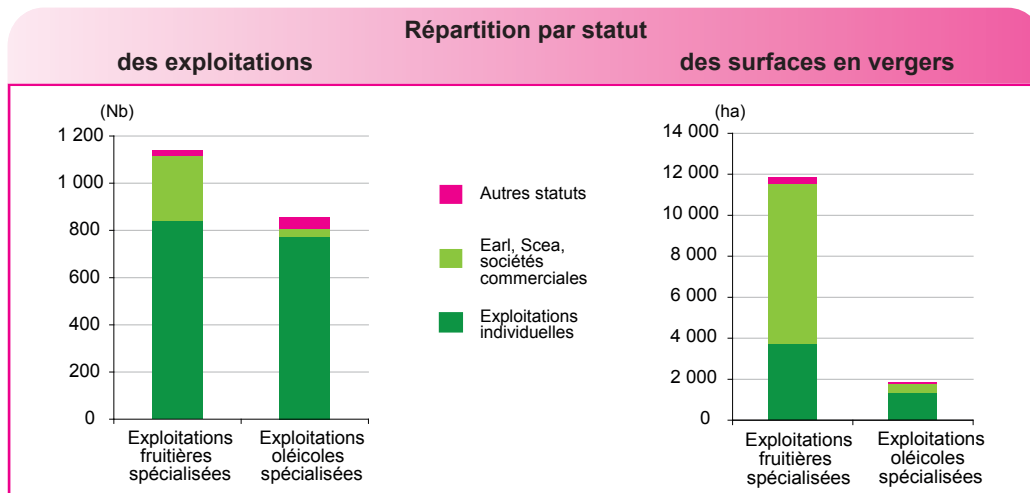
Répartition par statut

des exploitations

des surfaces en vergers

(Nb)
1 200
1 000
800
600
400
200
0

Exploitations fruitières spécialisées
Exploitations oléicoles spécialisées

Autres statuts

Earl, Scea, sociétés commerciales

Exploitations individuelles

(ha)
14 000
12 000
10 000
8 000
6 000
4 000
2 000
0

Exploitations fruitières spécialisées
Exploitations oléicoles spécialisées